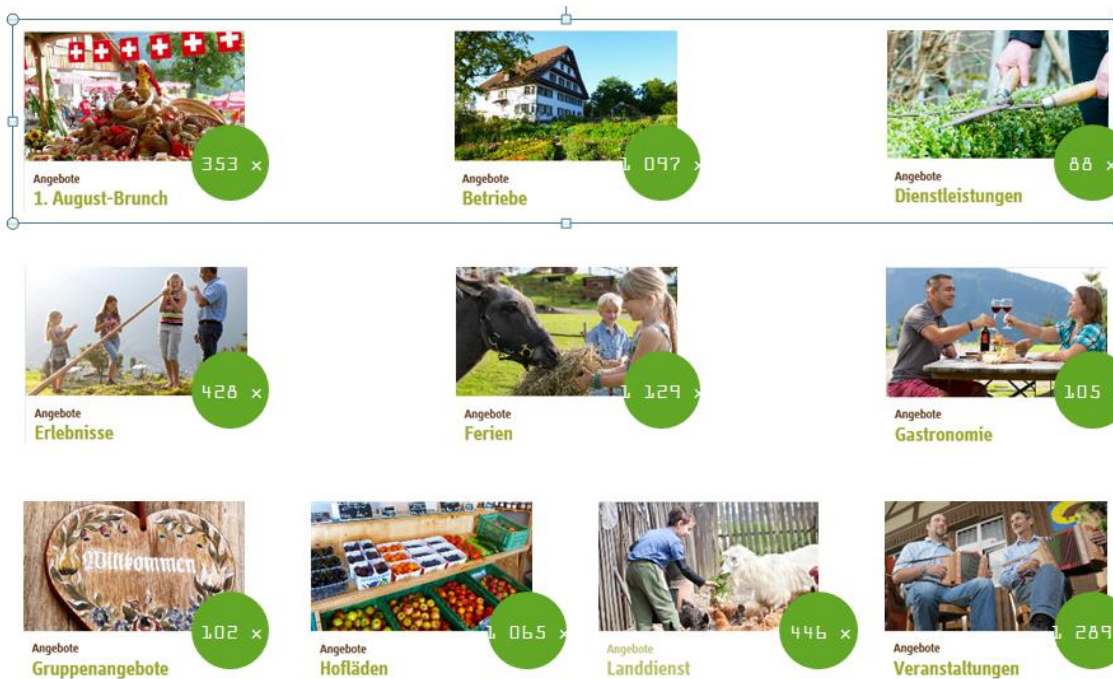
353 ×
Angebote
1. August-Brunch

1 097 ×
Angebote
Betriebe

88 ×
Angebote
Dienstleistungen

428 ×
Angebote
Erlebnisse

1 129 ×
Angebote
Ferien

105
Angebote
Gastronomie

Willkommen
102 ×
Angebote
Gruppenangebote

1 065 ×
Angebote
Hofläden

446 ×
Angebote
Landdienst

1 289
Angebote
Veranstaltungen